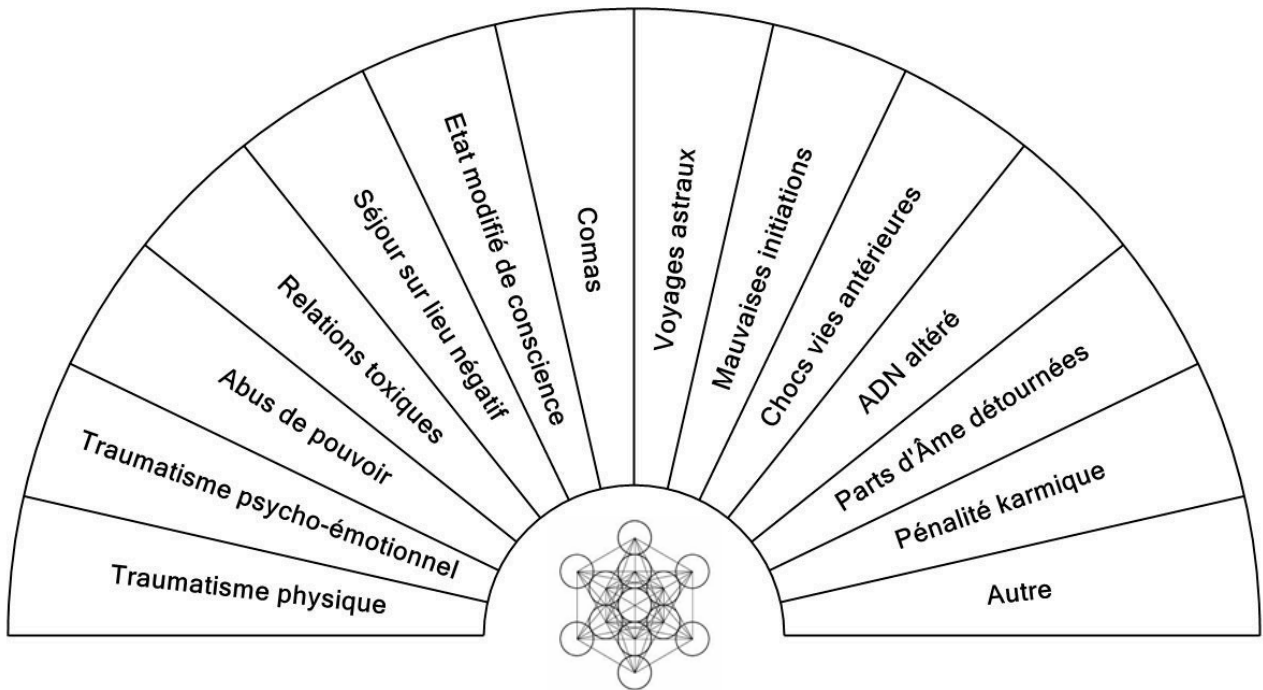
Traumatisme physique

Traumatisme psycho-émotionnel

Abus de pouvoir

Relations toxiques

Séjour sur lieu négatif

Etat modifié de conscience

Comas

Voyages astraux

Mauvaises initiations

Chocs vies antérieures

ADN altéré

Parts d'Âme détournées

Pénalité karmique

Autre